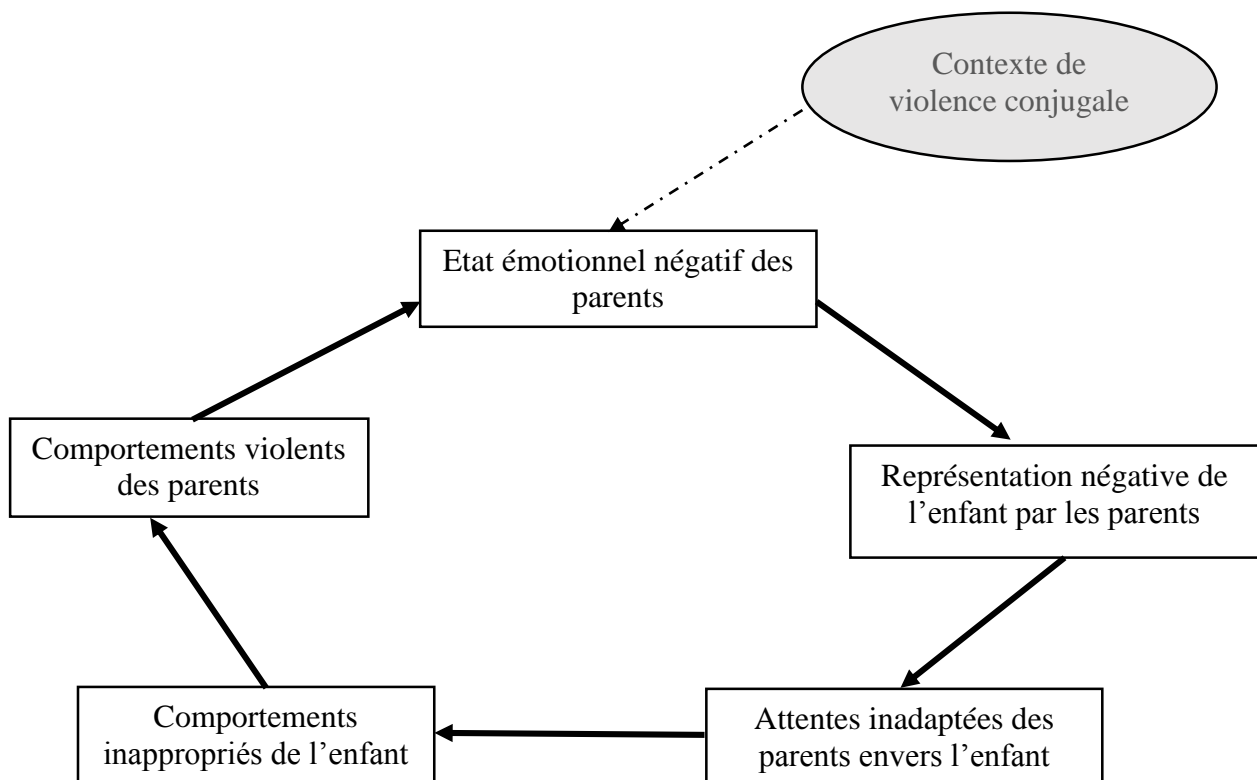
Contexte de violence conjugale

Etat émotionnel négatif des parents

Représentation négative de l’enfant par les parents

Attentes inadaptées des parents envers l’enfant

Comportements inappropriés de l’enfant

Comportements violents des parents